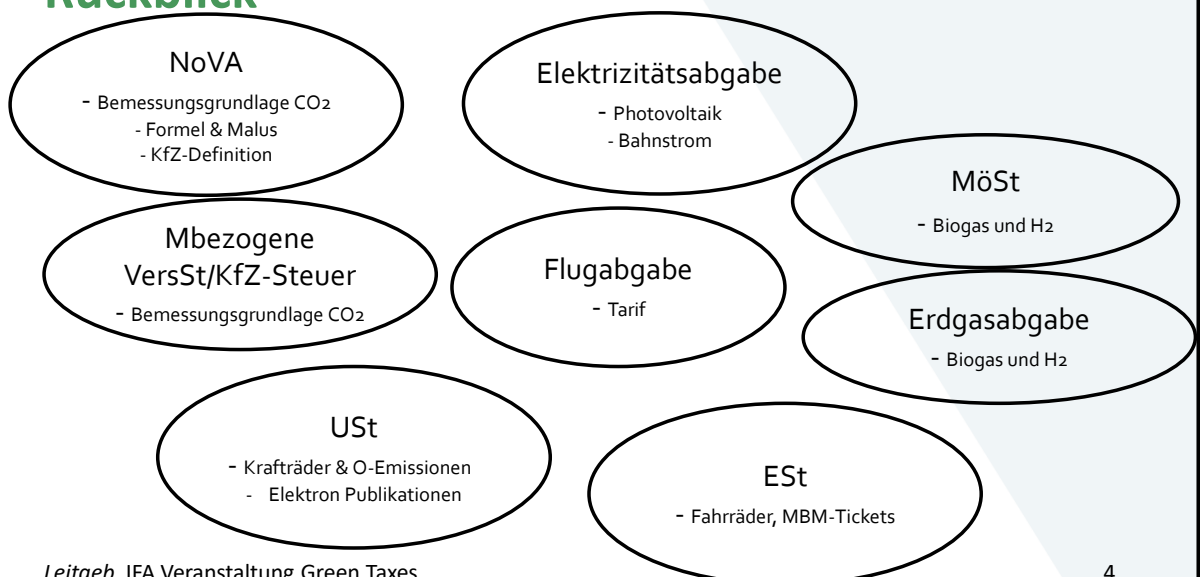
Rückblick

NoVA
- Bemessungsgrundlage $CO_2$
- Formel & Malus
- KfZ-Definition

Elektrizitätsabgabe
- Photovoltaik
- Bahnstrom

MöSt
- Biogas und $H_2$

Mbezogene VersSt/KfZ-Steuer
- Bemessungsgrundlage $CO_2$

Flugabgabe
- Tarif

Erdgasabgabe
- Biogas und $H_2$

USt
- Krafträder & O-Emissionen
- Elektron Publikationen

ESt
- Fahrräder, MBM-Tickets

Leitgeb, IFA Veranstaltung Green Taxes

4